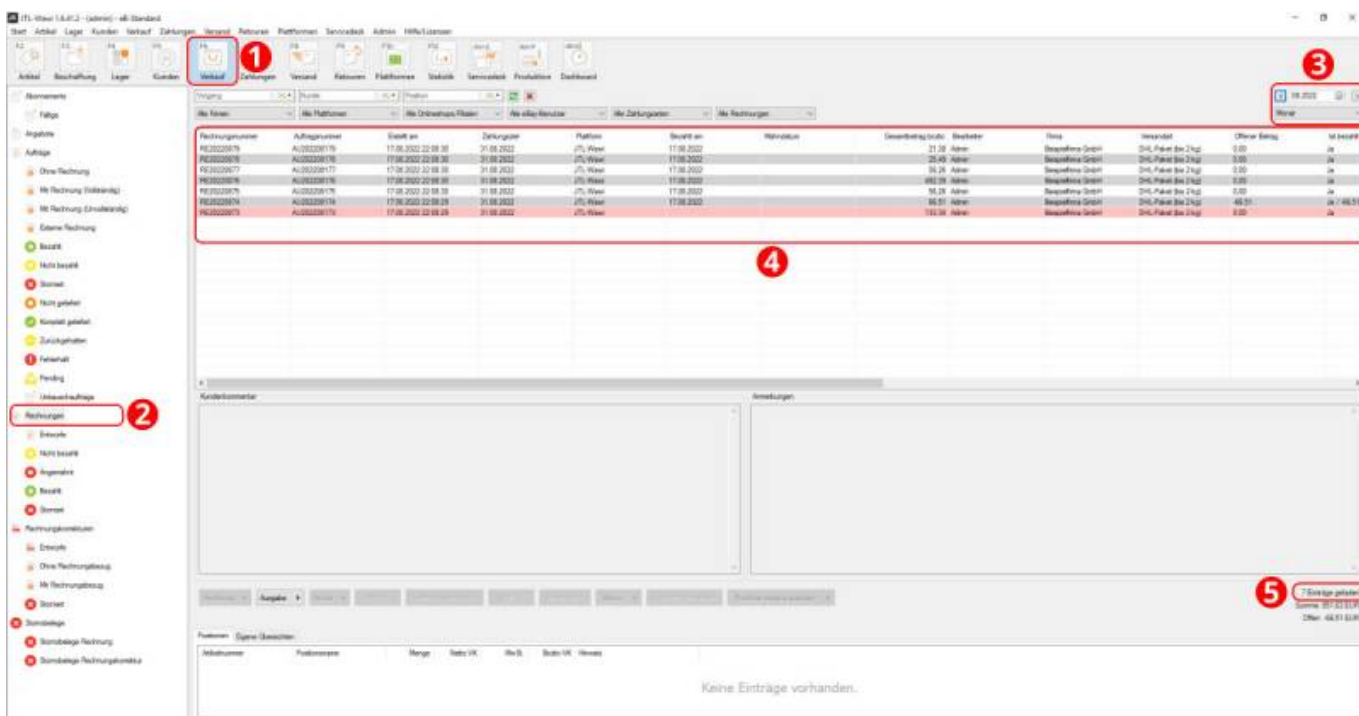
JTL-Wawi 1.6.41.2 - (admin) - eB-Standard

Start Artikel Lager Kunden Verkauf Zahlungen Versand Retouren Plattformen Servicedesk Admin Hilfe/Lizenzen

Artikel Beschaffung Lager Kunden Verkauf Zahlungen Versand Retouren Plattformen Statistik Servicedesk Produktion Dashboard

1

3

Abonnements
Fällige
Angebote
Aufträge
Ohne Rechnung
Mit Rechnung (Vollständig)
Mit Rechnung (Unvollständig)
Externe Rechnung
Bezahlt
Nicht bezahlt
Storniert
Nicht geliefert
Komplett geliefert
Zurückgehalten
Fehlerhaft
Pending
Umlaufaufträge
Rechnungen
Entwürfe
Nicht bezahlt
Angemahnt
Bezahlt
Storniert
Rechnungskorrekturen
Entwürfe
Ohne Rechnungsbezug
Mit Rechnungsbezug
Storniert
Stornobelege
Stornobelege Rechnung
Stornobelege Rechnungskorrektur

2

Alle Firmen | Alle Plattformen | Alle Onlineshops Filialen | Alle eBay-Benutzer | Alle Zahlungsarten | Alle Rechnungen

08.2022 | Monat

| Rechnungsnummer | Auftragsnummer | Erstellt am | Zahlungsziel | Plattform | Bezahlt am | Mahndatum | Gesamtbetrag brutto | Bearbeiter | Firma | Versandart | Offener Betrag | Ist bezahlt |
|---|---|---|---|---|---|---|---|---|---|---|---|---|
| RE202208179 | AU202208179 | 17.08.2022 22:08:30 | 31.08.2022 | JTL-Wawi | 17.08.2022 | | 21,38 | Admin | Beispielfirma GmbH | DHL Paket (bis 2 kg) | 0,00 | Ja |
| RE202208178 | AU202208178 | 17.08.2022 22:08:30 | 31.08.2022 | JTL-Wawi | 17.08.2022 | | 25,49 | Admin | Beispielfirma GmbH | DHL Paket (bis 2 kg) | 0,00 | Ja |
| RE202208177 | AU202208177 | 17.08.2022 22:08:30 | 31.08.2022 | JTL-Wawi | 17.08.2022 | | 56,26 | Admin | Beispielfirma GmbH | DHL Paket (bis 2 kg) | 0,00 | Ja |
| RE202208176 | AU202208176 | 17.08.2022 22:08:30 | 31.08.2022 | JTL-Wawi | 17.08.2022 | | 492,39 | Admin | Beispielfirma GmbH | DHL Paket (bis 2 kg) | 0,00 | Ja |
| RE202208175 | AU202208175 | 17.08.2022 22:08:30 | 31.08.2022 | JTL-Wawi | 17.08.2022 | | 56,28 | Admin | Beispielfirma GmbH | DHL Paket (bis 2 kg) | 0,00 | Ja |
| RE202208174 | AU202208174 | 17.08.2022 22:08:29 | 31.08.2022 | JTL-Wawi | 17.08.2022 | | 66,51 | Admin | Beispielfirma GmbH | DHL Paket (bis 2 kg) | 66,51 | Ja / 66,51 |
| RE202208173 | AU202208173 | 17.08.2022 22:08:29 | 31.08.2022 | JTL-Wawi | | | 133,34 | Admin | Beispielfirma GmbH | DHL Paket (bis 2 kg) | 0,00 | Ja |

4

Kundenkommentar

Anmerkungen

Ausgabe

5

7 Einträge geladen
Summe: 851,63 EUR
Offen: -66,51 EUR

Positionen | Eigene Übersichten

Artikelnummer | Positionsname | Menge | Netto VK | MwSt. | Brutto VK | Hinweis

Keine Einträge vorhanden.